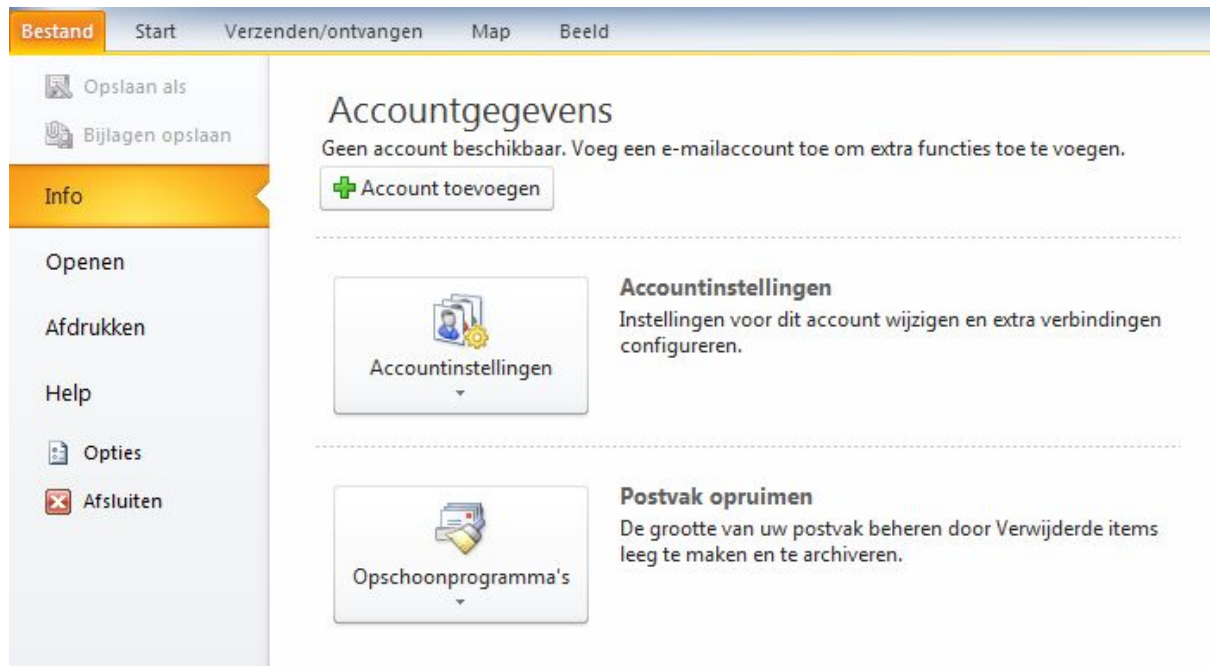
Bestand Start Verzenden/ontvangen Map Beeld

Opslaan als
Bijlagen opslaan
Info
Openen
Afdrukken
Help
Opties
Afsluiten

Accountgegevens
Geen account beschikbaar. Voeg een e-mailaccount toe om extra functies toe te voegen.
Account toevoegen

Accountinstellingen

Accountinstellingen
Instellingen voor dit account wijzigen en extra verbindingen configureren.

Opschoonprogramma's

Postvak opruimen
De grootte van uw postvak beheren door Verwijderde items leeg te maken en te archiveren.